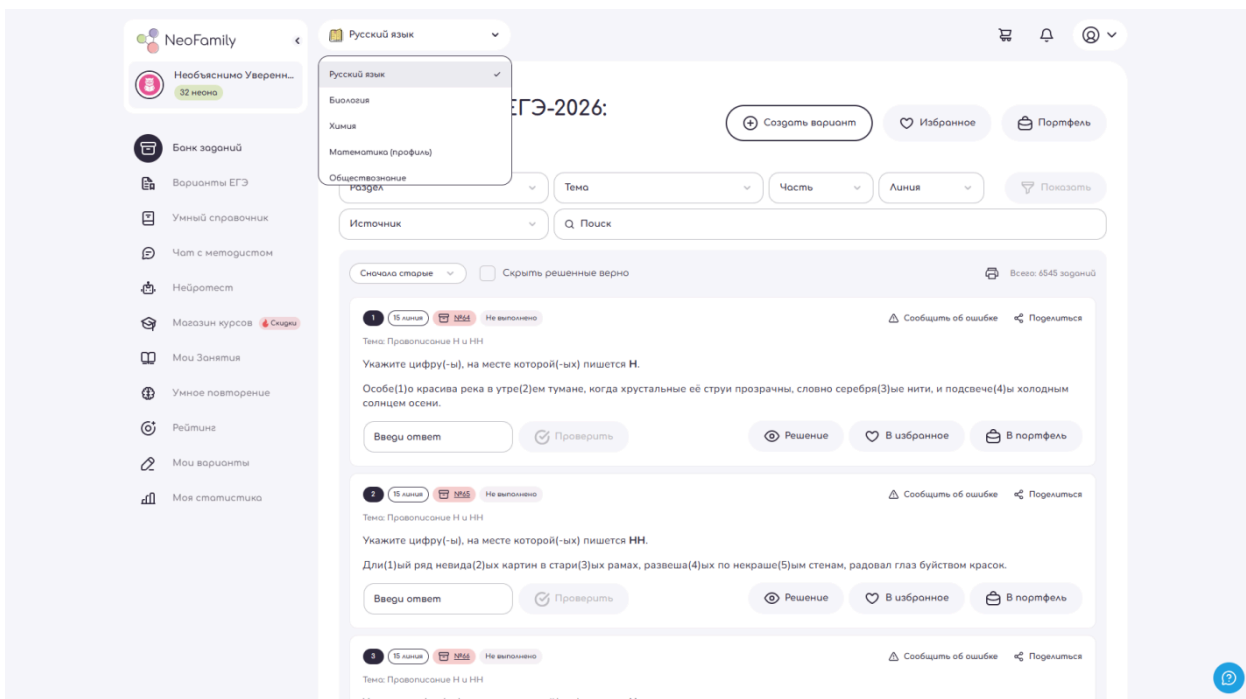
NeoFamily

Необъяснимо Уверенн...
32 неона

Банк заданий
Варианты ЕГЭ
Умный справочник
Чат с методистом
Нейротест
Магазин курсов Скидки
Мои Занятия
Умное повторение
Рейтинг
Мои варианты
Моя статистика

Русский язык

Русский язык
Биология
Химия
Математика (профиль)
Обществознание

ЕГЭ-2026:

Создать вариант
Избранное
Портфель

Раздел
Тема
Часть
Линия
Показать
Источник
Поиск

Сначала старые
Скрыть решенные верно
Всего: 6545 заданий

1 15 линия №64 Не выполнено
Сообщить об ошибке
Поделиться
Тема: Правописание Н и НН
Укажите цифру(-ы), на месте которой(-ых) пишется **Н**.
Особе(1)о красива река в утре(2)ем тумане, когда хрустальные её струи прозрачны, словно серебря(3)ые нити, и подсвече(4)ы холодным солнцем осени.
Введи ответ
Проверить
Решение
В избранное
В портфель

2 15 линия №65 Не выполнено
Сообщить об ошибке
Поделиться
Тема: Правописание Н и НН
Укажите цифру(-ы), на месте которой(-ых) пишется **НН**.
Дли(1)ый ряд невида(2)ых картин в стари(3)ых рамах, развеша(4)ых по некраше(5)ым стенам, радовал глаз буйством красок.
Введи ответ
Проверить
Решение
В избранное
В портфель

3 15 линия №66 Не выполнено
Сообщить об ошибке
Поделиться
Тема: Правописание Н и НН